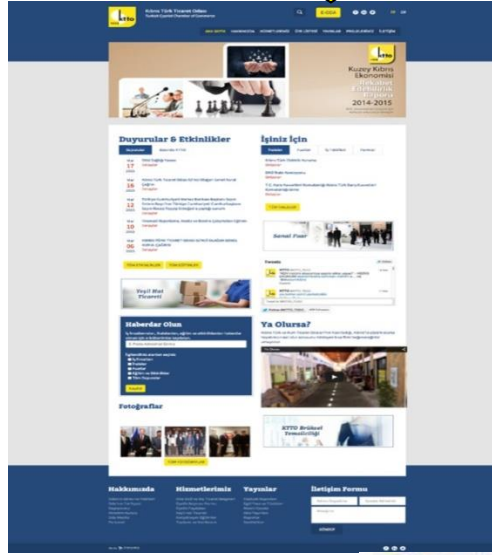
Kıbrıs Türk Ticaret Odası
Turkish Cypriot Chamber of Commerce

Kuzey Kıbrıs Ekonomisi
2014-2015

Duyurular & Etkinlikler

İşiniz İçin

Yeşil Hat Ticareti

Haberdar Olun

Ya Olursa?

Fotoğraflar

Hakkımızda

Hizmetlerimiz

Yayınlar

İletişim Formu